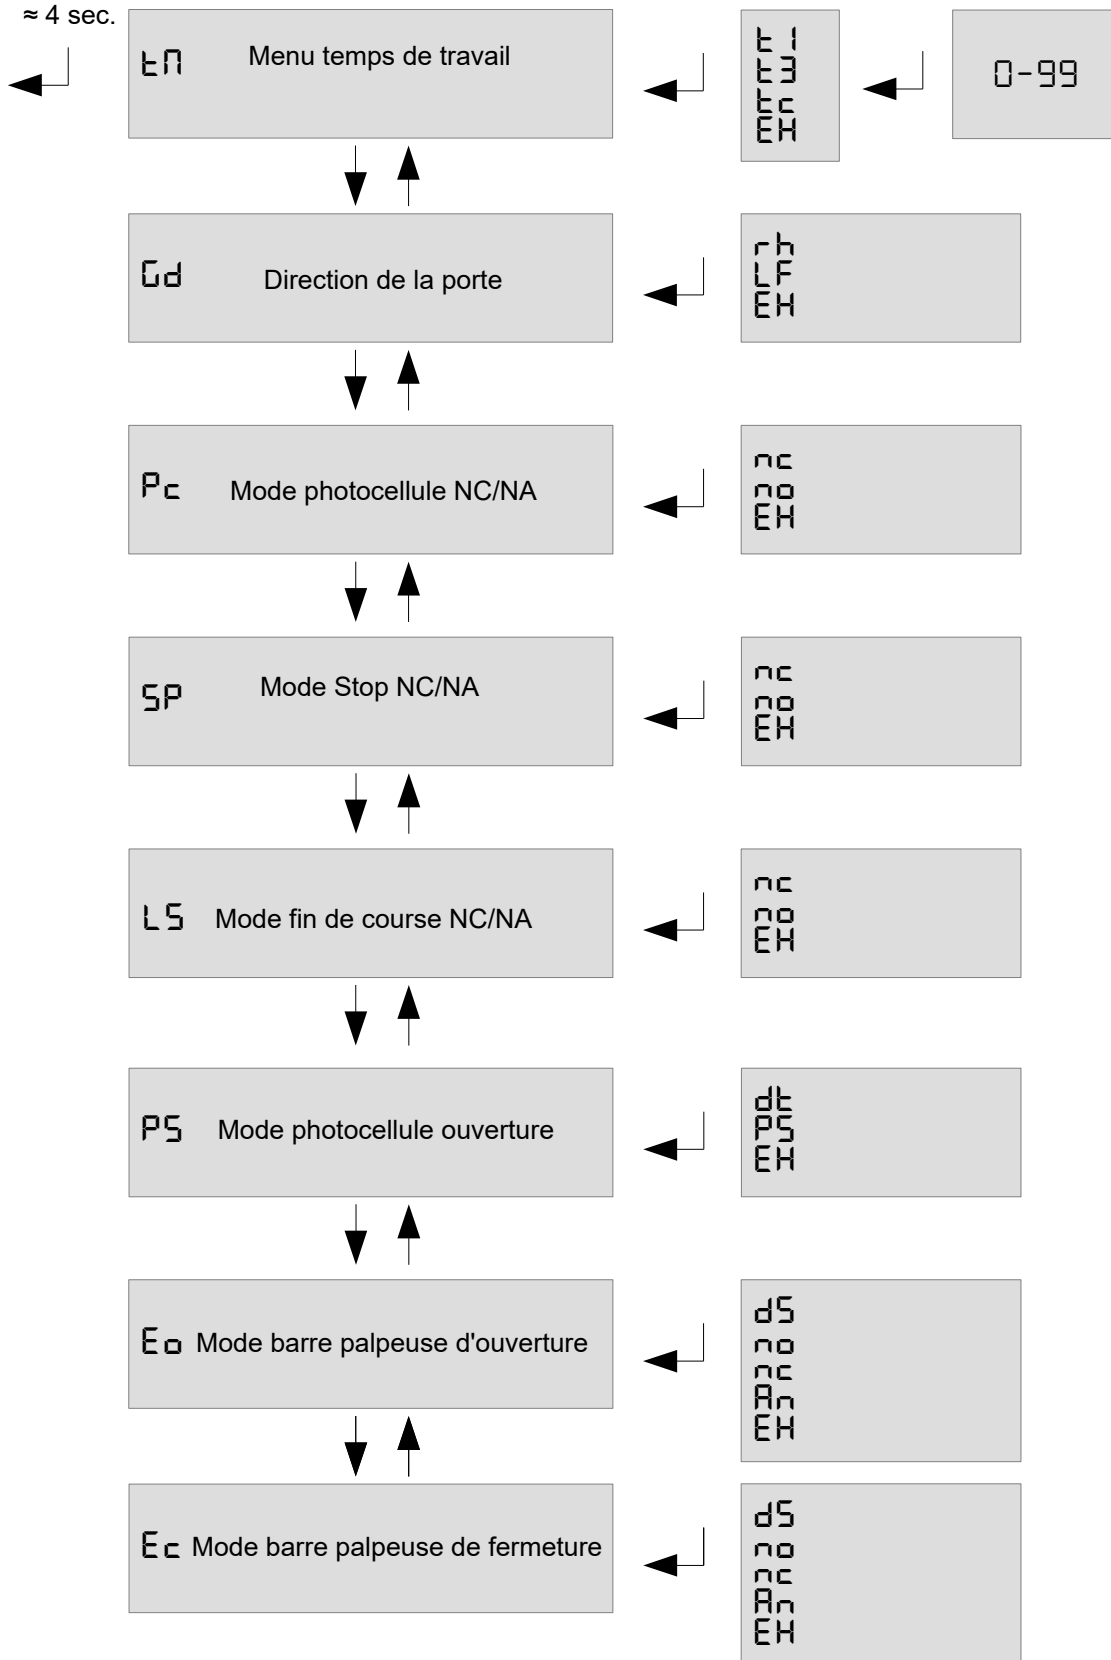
≈ 4 sec.

tM Menu temps de travail

t1
t3
tc
EH

0-99

Gd Direction de la porte

rh
LF
EH

Pc Mode photocellule NC/NA

nc
no
EH

SP Mode Stop NC/NA

nc
no
EH

LS Mode fin de course NC/NA

nc
no
EH

PS Mode photocellule ouverture

dt
PS
EH

Eo Mode barre palpeuse d'ouverture

dS
no
nc
An
EH

Ec Mode barre palpeuse de fermeture

dS
no
nc
An
EH